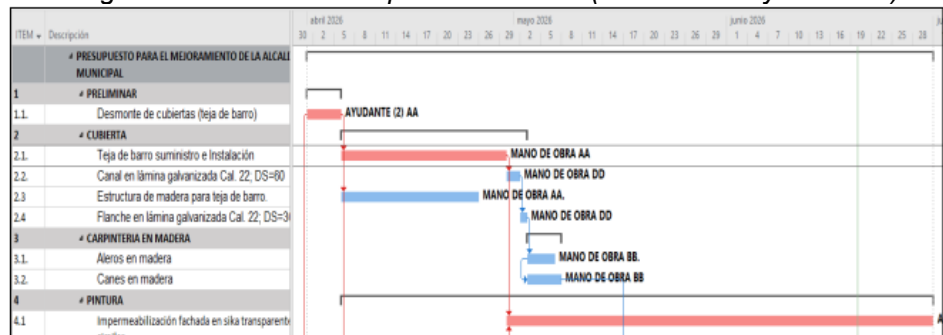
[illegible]

| ITEM | Descripción |
|---|---|
| | PRESUPUESTO PARA EL MEJORAMIENTO DE LA ALCALI MUNICIPAL |
| 1 | PRELIMINAR |
| 1.1. | Desmonte de cubiertas (teja de barro) |
| 2 | CUBIERTA |
| 2.1. | Teja de barro suministro e Instalación |
| 2.2. | Canal en lámina galvanizada Cal. 22; DS=60 |
| 2.3 | Estructura de madera para teja de barro. |
| 2.4 | Flanche en lámina galvanizada Cal. 22; DS=3( |
| 3 | CARPINTERIA EN MADERA |
| 3.1. | Aleros en madera |
| 3.2. | Canes en madera |
| 4 | PINTURA |
| 4.1 | Impermeabilización fachada en sika transparente |

abril 2026
30 | 2 | 5 | 8 | 11 | 14 | 17 | 20 | 23 | 26 | 29
mayo 2026
2 | 5 | 8 | 11 | 14 | 17 | 20 | 23 | 26 | 29
junio 2026
1 | 4 | 7 | 10 | 13 | 16 | 19 | 22 | 25 | 28

AYUDANTE (2) AA
MANO DE OBRA AA
MANO DE OBRA DD
MANO DE OBRA AA.
MANO DE OBRA DD
MANO DE OBRA BB.
MANO DE OBRA BB